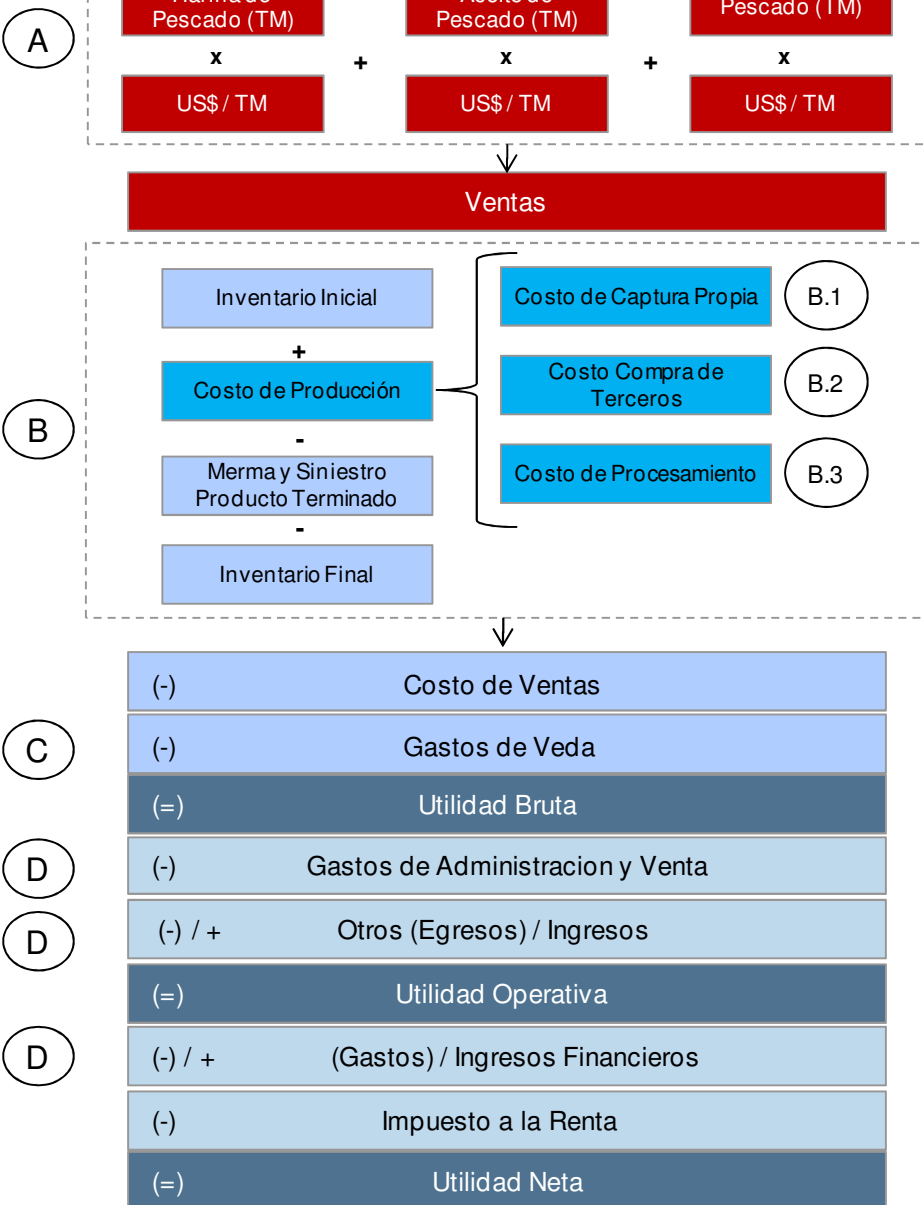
A

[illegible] Pescado (TM)
x
US$ / TM

+

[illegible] Pescado (TM)
x
US$ / TM

+

Pescado (TM)
x
US$ / TM

Ventas

B

Inventario Inicial
+
Costo de Producción
-
Merma y Siniestro Producto Terminado
-
Inventario Final

Costo de Captura Propia B.1
Costo Compra de Terceros B.2
Costo de Procesamiento B.3

(-) Costo de Ventas
C (-) Gastos de Veda
(=) Utilidad Bruta
D (-) Gastos de Administracion y Venta
D (-) / + Otros (Egresos) / Ingresos
(=) Utilidad Operativa
D (-) / + (Gastos) / Ingresos Financieros
(-) Impuesto a la Renta
(=) Utilidad Neta